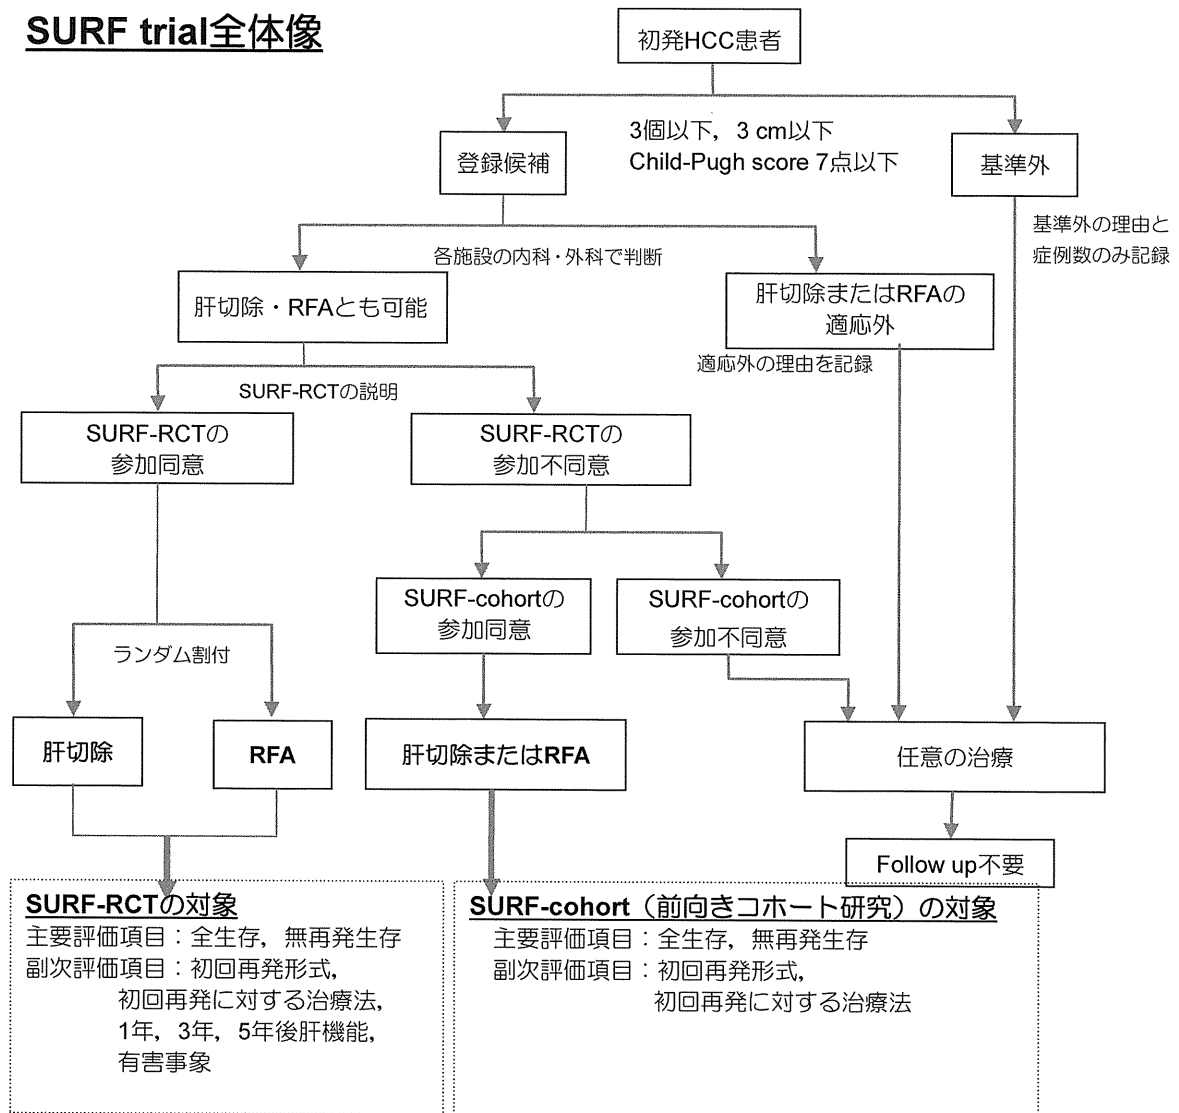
SURF trial全体像

初発HCC患者

3個以下，3 cm以下
Child-Pugh score 7点以下

登録候補

基準外

基準外の理由と
症例数のみ記録

各施設の内科・外科で判断

肝切除・RFAとも可能

肝切除またはRFAの
適応外

適応外の理由を記録

SURF-RCTの説明

SURF-RCTの
参加同意

SURF-RCTの
参加不同意

SURF-cohortの
参加同意

SURF-cohortの
参加不同意

ランダム割付

肝切除

RFA

肝切除またはRFA

任意の治療

Follow up不要

SURF-RCTの対象
主要評価項目：全生存，無再発生存
副次評価項目：初回再発形式，
初回再発に対する治療法，
1年，3年，5年後肝機能，
有害事象

SURF-cohort（前向きコホート研究）の対象
主要評価項目：全生存，無再発生存
副次評価項目：初回再発形式，
初回再発に対する治療法